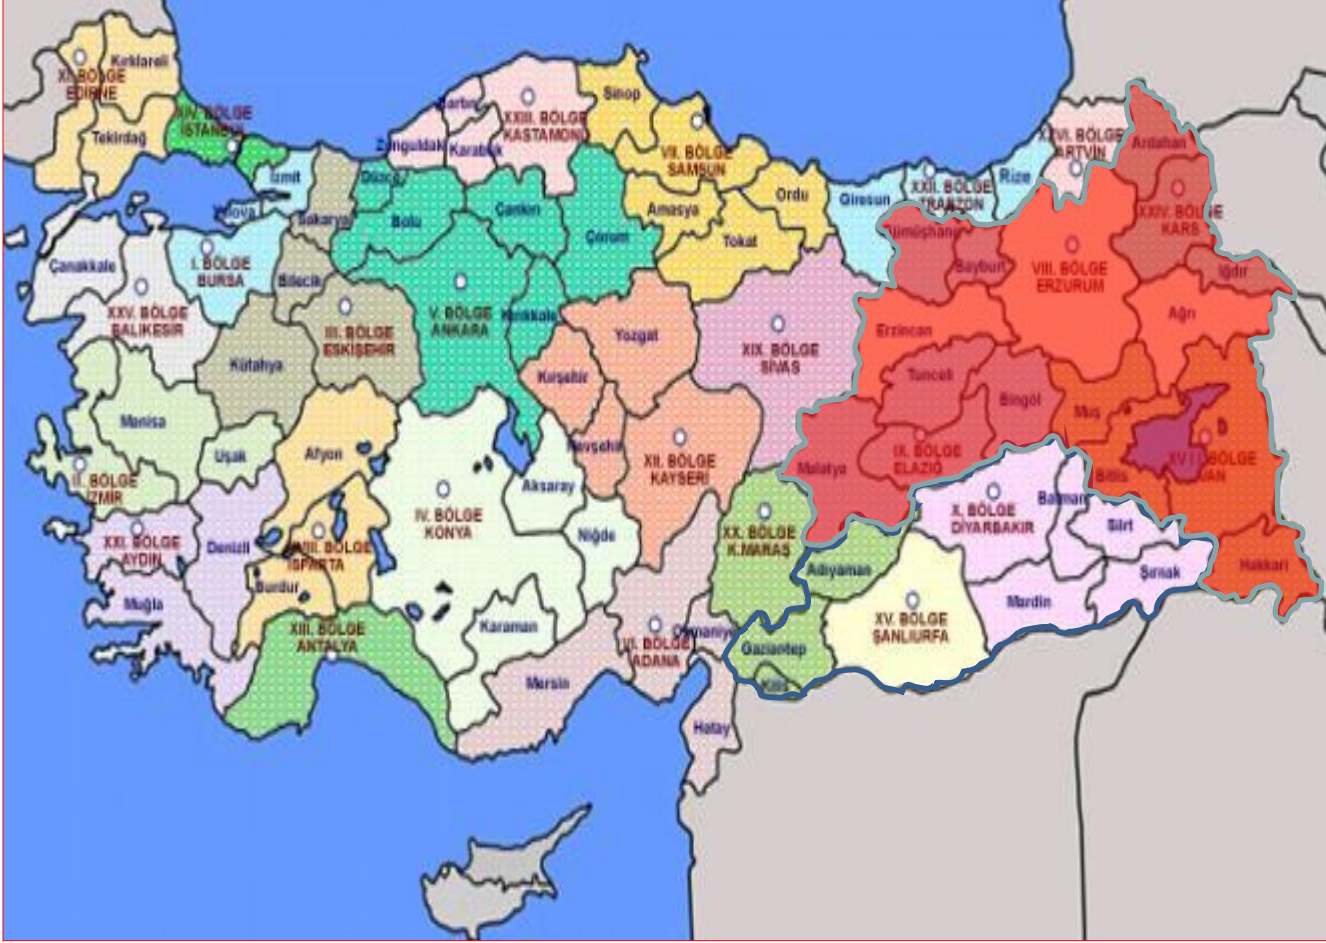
Kırklareli
XI. BÖLGE
EDİRNE
Tekirdağ
IV. BÖLGE
İSTANBUL
İzmit
Yalova
Sakarya
Düzce
Zonguldak
Bartın
Karabük
XXIII. BÖLGE
KASTAMONU
Sinop
VII. BÖLGE
SAMSUN
Amasya
Ordu
Tokat
Giresun
XXII. BÖLGE
TRABZON
Rize
XXVI. BÖLGE
ARTVİN
Ardahan
XXIV. BÖLGE
KARS
Iğdır
Gümüşhane
Bayburt
VIII. BÖLGE
ERZURUM
Ağrı
Bolu
Çankırı
Çorum
Çanakkale
I. BÖLGE
BURSA
Bilecik
XXV. BÖLGE
BALIKESİR
III. BÖLGE
ESKİŞEHİR
V. BÖLGE
ANKARA
Kırıkkale
Yozgat
XIX. BÖLGE
SİVAS
Erzincan
Tunceli
Bingöl
Muş
Kütahya
Kırşehir
Nevşehir
XII. BÖLGE
KAYSERİ
Malatya
IX. BÖLGE
ELAZIĞ
Bitlis
XVII. BÖLGE
VAN
Manisa
Uşak
Afyon
Aksaray
II. BÖLGE
İZMİR
IV. BÖLGE
KONYA
Niğde
XX. BÖLGE
K.MARAŞ
X. BÖLGE
DİYARBAKIR
Batman
Siirt
XXI. BÖLGE
AYDIN
Denizli
XVIII. BÖLGE
ISPARTA
Burdur
Adıyaman
Şırnak
Hakkari
Muğla
XIII. BÖLGE
ANTALYA
Karaman
VI. BÖLGE
ADANA
Osmaniye
Gaziantep
XV. BÖLGE
ŞANLIURFA
Mardin
Kilis
Mersin
Hatay